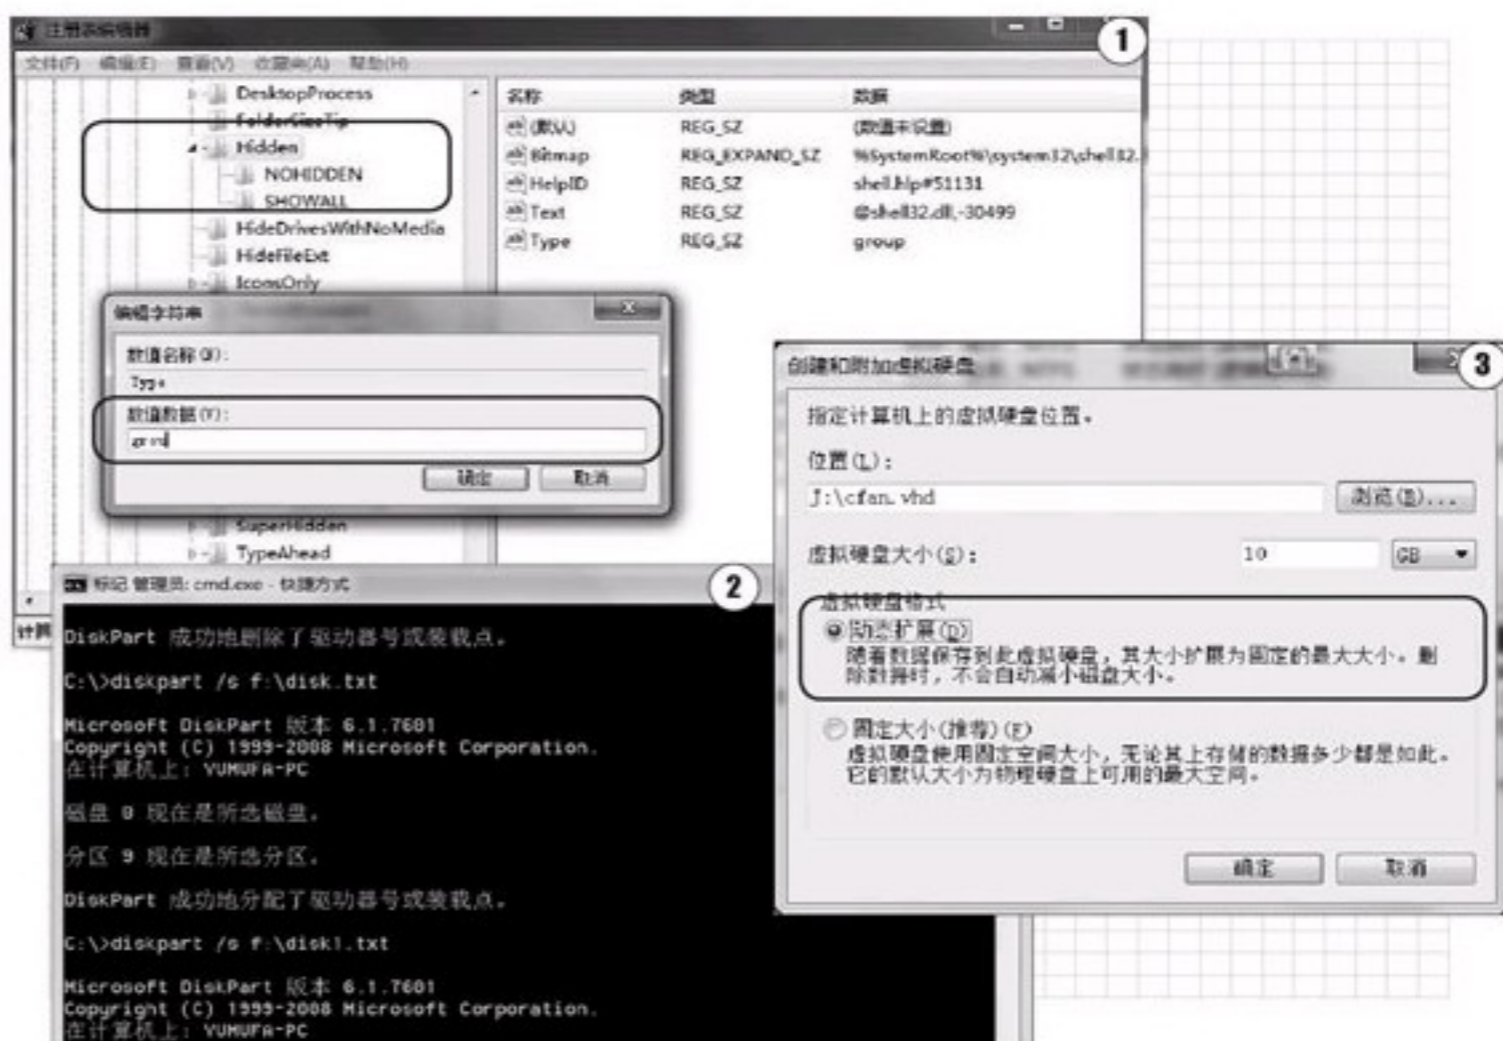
注册表编辑器

1

文件(F) 编辑(E) 查看(V) 收藏夹(A) 帮助(H)

DesktopProcess
FolderSizeTip
Hidden
NOHIDDEN
SHOWALL
HideDrivesWithNoMedia
HideFileExt
IconsOnly
SuperHidden
TypeAhead

| 名称 | 类型 | 数据 |
|---|---|---|
| (默认) | REG_SZ | (数值未设置) |
| Bitmap | REG_EXPAND_SZ | %SystemRoot%\system32\shell32. |
| HelpID | REG_SZ | shell.hlp#51131 |
| Text | REG_SZ | @shell32.dll,-30499 |
| Type | REG_SZ | group |

编辑字符串

数值名称(N):
Type
数值数据(V):
grnd
确定 取消

计算

2

标记 管理员: cmd.exe - 快捷方式

DiskPart 成功地删除了驱动器号或装载点。

C:\>diskpart /s f:\disk.txt

Microsoft DiskPart 版本 6.1.7601
Copyright (C) 1999-2008 Microsoft Corporation.
在计算机上: YUMUFA-PC

磁盘 0 现在是所选磁盘。

分区 9 现在是所选分区。

DiskPart 成功地分配了驱动器号或装载点。

C:\>diskpart /s f:\disk1.txt

Microsoft DiskPart 版本 6.1.7601
Copyright (C) 1999-2008 Microsoft Corporation.
在计算机上: YUMUFA-PC

创建和附加虚拟硬盘

3

指定计算机上的虚拟硬盘位置。

位置(L):
J:\cfan.vhd
浏览(B)...

虚拟硬盘大小(S): 10 GB

虚拟硬盘格式
动态扩展(D)
随着数据保存到此虚拟硬盘,其大小扩展为固定的最大大小。删除数据时,不会自动减小磁盘大小。

固定大小(推荐)(F)
虚拟硬盘使用固定空间大小,无论其上存储的数据多少都是如此。它的默认大小为物理硬盘上可用的最大空间。

确定 取消